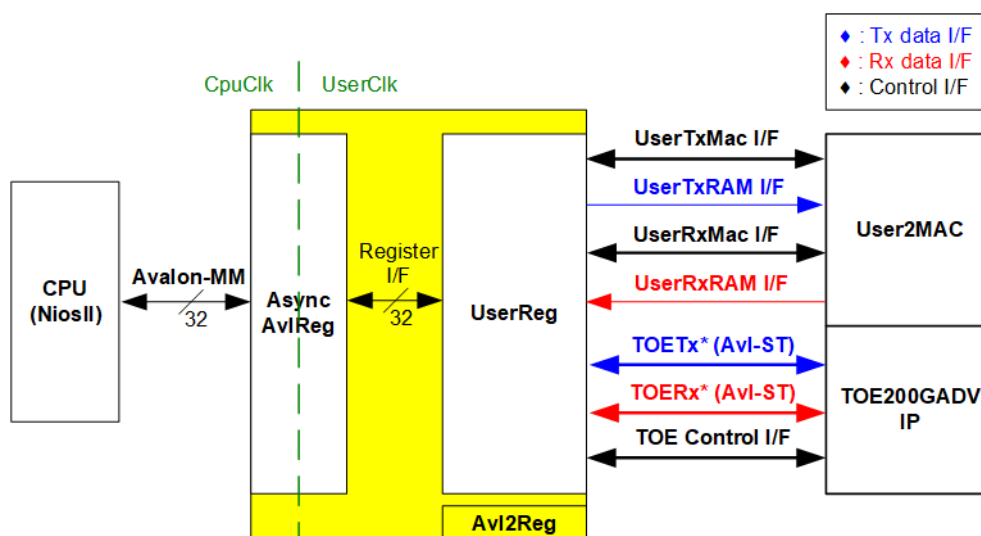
♦ : Tx data I/F
♦ : Rx data I/F
♦ : Control I/F

CpuClk
UserClk

CPU
(NiosII)

Avalon-MM
32

Async
AvlReg

Register
I/F
32

UserReg

Avl2Reg

UserTxMac I/F
UserTxRAM I/F
UserRxMac I/F
UserRxRAM I/F

User2MAC

TOETx* (Avl-ST)
TOERx* (Avl-ST)
TOE Control I/F

TOE200GADV
IP